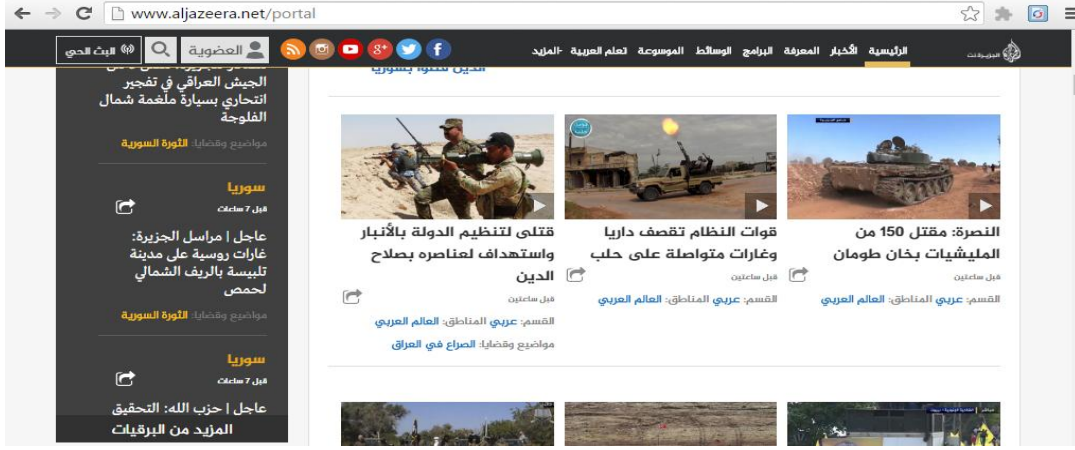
www.aljazeera.net/portal

الرئيسية الأخبار المعرفة البرامج الوسائط الموسوعة تعلم العربية المزيد

العضوية البث الحي

الجيش العراقي في تفجير انتحاري بسيارة ملغمة شمال الفلوجة

مواضيع وقضايا: الثورة السورية

سوريا
قبل 7 ساعات

عاجل | مراسل الجزيرة: غارات روسية على مدينة تلبيسة بالريف الشمالي لحمص

مواضيع وقضايا: الثورة السورية

سوريا
قبل 7 ساعات

عاجل | حزب الله: التحقيق

المزيد من البرقيات

النصرة: مقتل 150 من المليشيات بخان طومان
قبل ساعتين
القسم: عربي المناطق: العالم العربي

قوات النظام تقصف داريا وغارات متواصلة على حلب
قبل ساعتين
القسم: عربي المناطق: العالم العربي

قتلى لتنظيم الدولة بالأنبار واستهداف لعناصره بصلاح الدين
قبل ساعتين
القسم: عربي المناطق: العالم العربي
مواضيع وقضايا: الصراع في العراق